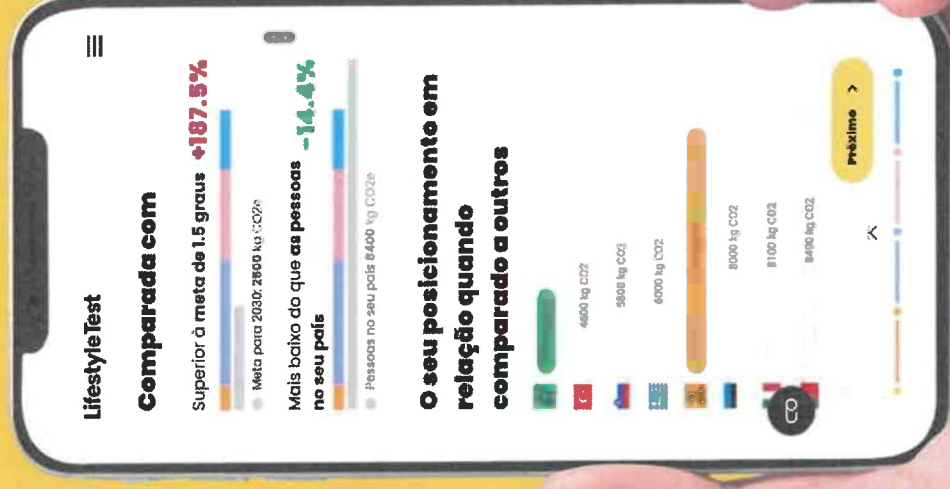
Lifestyle Test

Comparada com

Superior à meta de 1.5 graus +187.5%

Meta para 2030: 2860 kg CO2e

Mais baixo do que as pessoas no seu país -14.4%

Pessoas no seu país 8400 kg CO2e

O seu posicionamento em relação quando comparado a outros

4600 kg CO2

5600 kg CO2

6000 kg CO2

8000 kg CO2

8100 kg CO2

8400 kg CO2

Próximo >